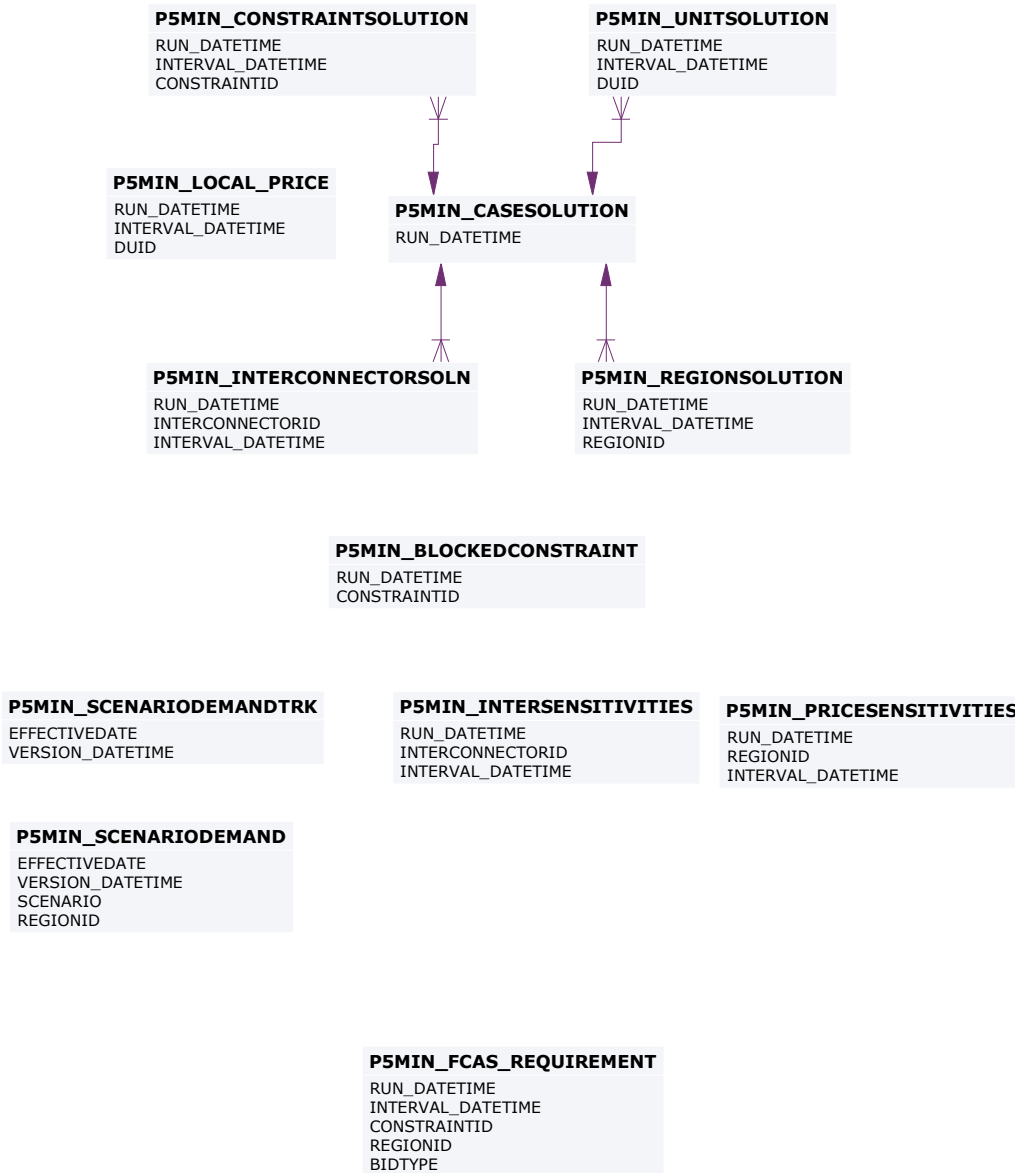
P5MIN_CONSTRAINTSOLUTION
RUN_DATETIME
INTERVAL_DATETIME
CONSTRAINTID

P5MIN_UNITSOLUTION
RUN_DATETIME
INTERVAL_DATETIME
DUID

P5MIN_LOCAL_PRICE
RUN_DATETIME
INTERVAL_DATETIME
DUID

P5MIN_CASESOLUTION
RUN_DATETIME

P5MIN_INTERCONNECTORSOLN
RUN_DATETIME
INTERCONNECTORID
INTERVAL_DATETIME

P5MIN_REGIONSOLUTION
RUN_DATETIME
INTERVAL_DATETIME
REGIONID

P5MIN_BLOCKEDCONSTRAINT
RUN_DATETIME
CONSTRAINTID

P5MIN_SCENARIODEMANDTRK
EFFECTIVEDATE
VERSION_DATETIME

P5MIN_INTERSENSITIVITIES
RUN_DATETIME
INTERCONNECTORID
INTERVAL_DATETIME

P5MIN_PRICESENSITIVITIES
RUN_DATETIME
REGIONID
INTERVAL_DATETIME

P5MIN_SCENARIODEMAND
EFFECTIVEDATE
VERSION_DATETIME
SCENARIO
REGIONID

P5MIN_FCAS_REQUIREMENT
RUN_DATETIME
INTERVAL_DATETIME
CONSTRAINTID
REGIONID
BIDTYPE